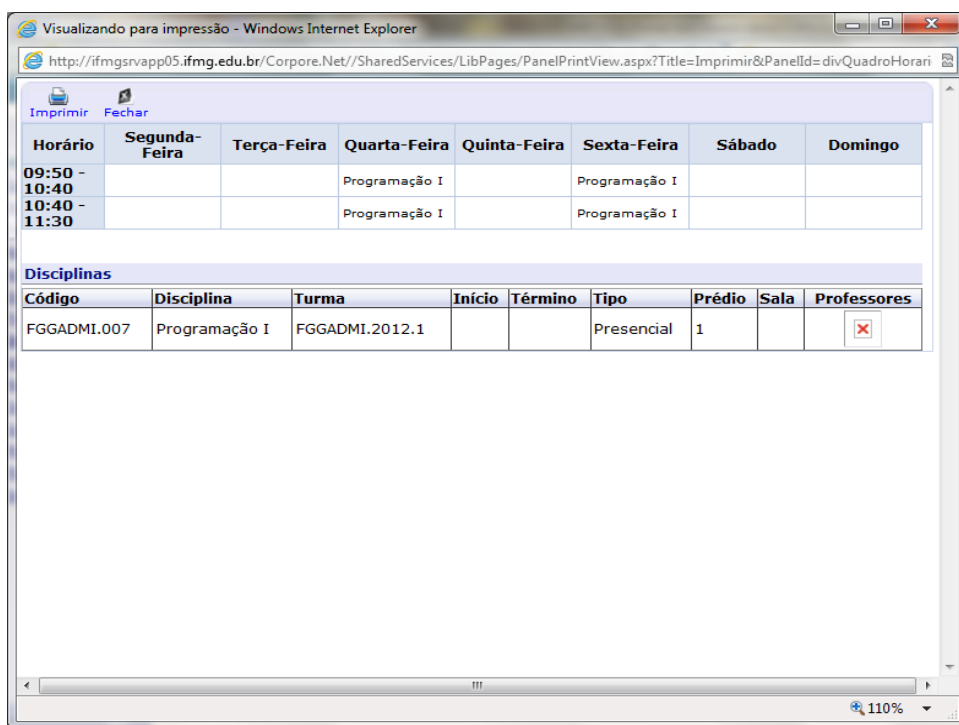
Visualizando para impressão - Windows Internet Explorer

http://ifmgsrvapp05.ifmg.edu.br/Corpore.Net//SharedServices/LibPages/PanelPrintView.aspx?Title=Imprimir&PanelId=divQuadroHorari

Imprimir Fechar

| Horário | Segunda-Feira | Terça-Feira | Quarta-Feira | Quinta-Feira | Sexta-Feira | Sábado | Domingo |
|---|---|---|---|---|---|---|---|
| 09:50 - 10:40 | | | Programação I | | Programação I | | |
| 10:40 - 11:30 | | | Programação I | | Programação I | | |

Disciplinas

| Código | Disciplina | Turma | Início | Término | Tipo | Prédio | Sala | Professores |
|---|---|---|---|---|---|---|---|---|
| FGGADMI.007 | Programação I | FGGADMI.2012.1 | | | Presencial | 1 | | |

110%